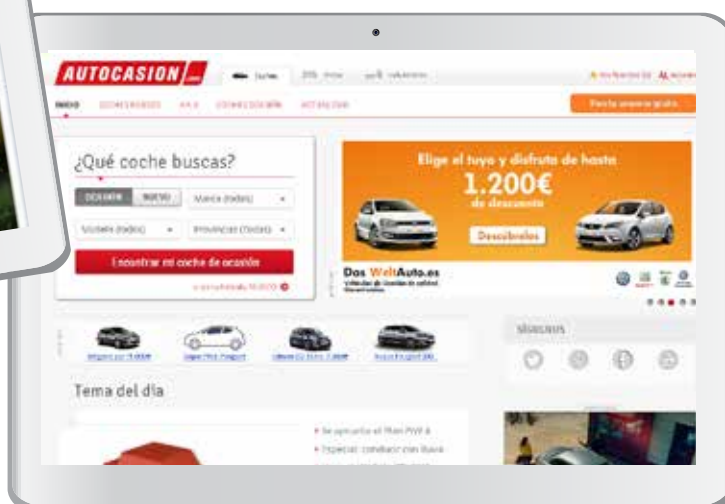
AUTOCASION .com

Coches

INICIO

¿Qué coche buscas?

OCASIÓN

NUEVO

Marca (todas)

Modelo (todos)

Provincias (Todas)

Encontrar mi coche de ocasión

Elige el tuyo y disfruta de hasta

1.200€

de descuento

Descúbrelas

Das WeltAuto.es

Síguenos

Tema del día